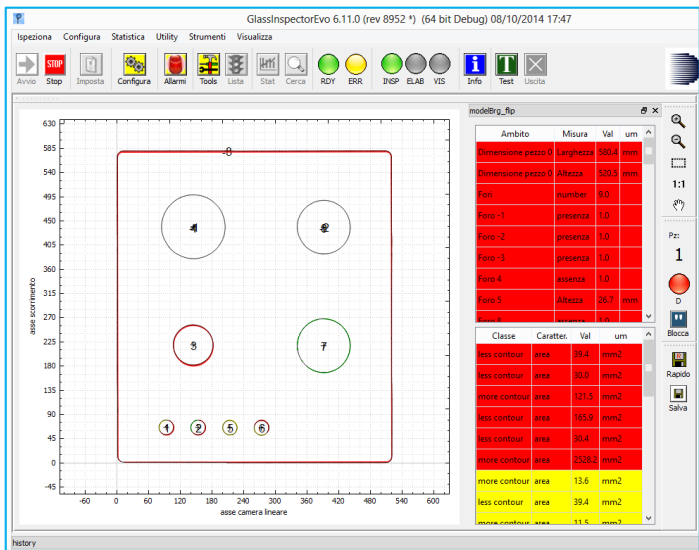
GlassInspectorEvo 6.11.0 (rev 8952 *) (64 bit Debug) 08/10/2014 17:47

Ispeziona Configura Statistica Utility Strumenti Visualizza

Avvio Stop Imposta Configura Allarmi Tools Lista Stat Cerca RDY ERR INSP ELAB VIS Info Test Uscita

630
585
540
495
450
405
360
315
270
225
180
135
90
45
0
-45

-60 0 60 120 180 240 300 360 420 480 540 600

asse scorrimento

asse camera lineare

0
4
2
3
7
1 2 5 6

modelBrg_flip

| Ambito | Misura | Val | um |
|---|---|---|---|
| Dimensione pezzo 0 | Larghezza | 500.4 | mm |
| Dimensione pezzo 0 | Altezza | 570.5 | mm |
| Fori | number | 9.0 | |
| Foro - 1 | presenza | 1.0 | |
| Foro - 2 | presenza | 1.0 | |
| Foro - 3 | presenza | 1.0 | |
| Foro 4 | assenza | 1.0 | |
| Foro 5 | Altezza | 26.7 | mm |
| Foro 8 | assenza | 1.0 | |

| Classe | Caratter. | Val | um |
|---|---|---|---|
| less contour | area | 39.4 | mm2 |
| less contour | area | 30.0 | mm2 |
| more contour | area | 121.5 | mm2 |
| less contour | area | 165.9 | mm2 |
| less contour | area | 30.4 | mm2 |
| more contour | area | 2528.2 | mm2 |
| more contour | area | 13.6 | mm2 |
| less contour | area | 39.4 | mm2 |
| more contour | area | 11.5 | mm2 |

1:1
Pz:
1
D
Blocca
Rapido
Salva

history